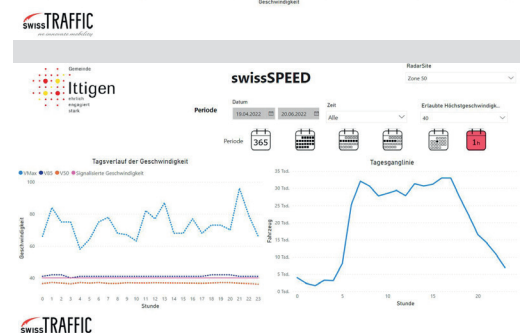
Geschwindigkeit

swissTRAFFIC

Gemeinde
Ittigen
einzig
engagiert
stark

swissSPEED

RadarSite
Zone 30

Periode

Datum
19.04.2022
20.06.2022

Zeit
Alle

Erlaubte Höchstgeschwindigk...
40

Periode 365 1h

Tagsverlauf der Geschwindigkeit

VMax V85 V50 Signalisierte Geschwindigkeit

Geschwindigkeit

100
80
60
40

0 1 2 3 4 5 6 7 8 9 10 11 12 13 14 15 16 17 18 19 20 21 22 23
Stunde

Tagesganglinie

35 Tsd.
30 Tsd.
25 Tsd.
20 Tsd.
15 Tsd.
10 Tsd.
5 Tsd.
0 Tsd.

Fahrzeug

0 5 10 15 20
Stunde

swissTRAFFIC